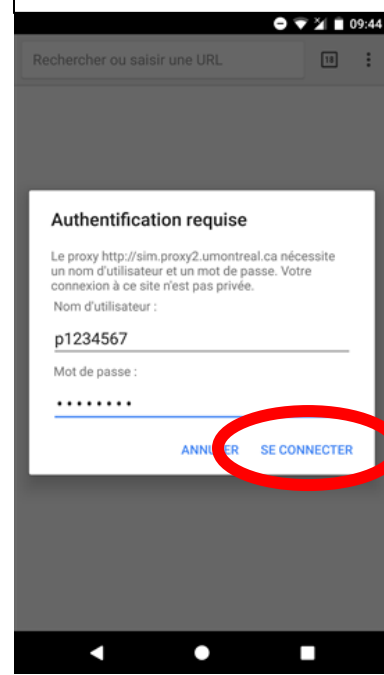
09:44

Rechercher ou saisir une URL

18

Authentification requise

Le proxy http://sim.proxy2.umontreal.ca nécessite un nom d'utilisateur et un mot de passe. Votre connexion à ce site n'est pas privée.

Nom d'utilisateur :

p1234567

Mot de passe :

••••••••

ANNU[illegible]ER SE CONNECTER